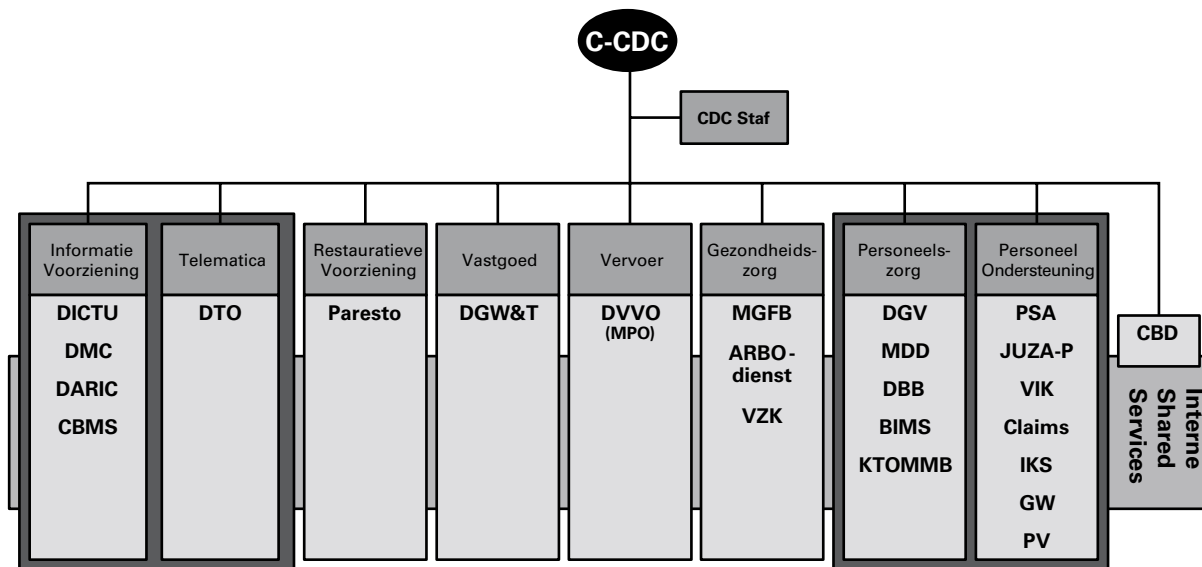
C-CDC

CDC Staf

Informatie Voorziening
DICTU
DMC
DARIC
CBMS

Telematica
DTO

Restauratieve Voorziening
Paresto

Vastgoed
DGW&T

Vervoer
DVVO
(MPO)

Gezondheidszorg
MGFB
ARBO-dienst
VZK

Personeelszorg
DGV
MDD
DBB
BIMS
KTOMMB

Personeel Ondersteuning
PSA
JUZA-P
VIK
Claims
IKS
GW
PV

CBD

Interne Shared Services